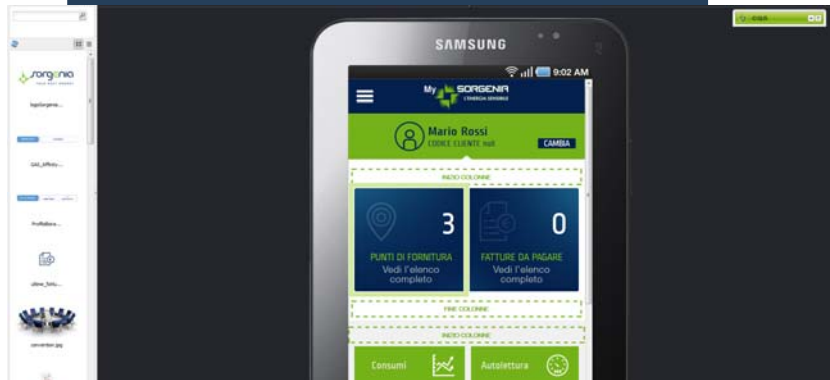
sorgenia

logoSorgenia...

GAS_Offerta...

Profilazione...

ultime_fattu...

convention.jpg

SAMSUNG

9:02 AM

My SORGENIA L'ENERGIA SENSIBILE

Mario Rossi
CODICE CLIENTE null

CAMBIA

INIZIO COLONNE

3
PUNTI DI FORNITURA
Vedi l'elenco completo

0
FATTURE DA PAGARE
Vedi l'elenco completo

FINE COLONNE

INIZIO COLONNE

Consumi

Autolettura